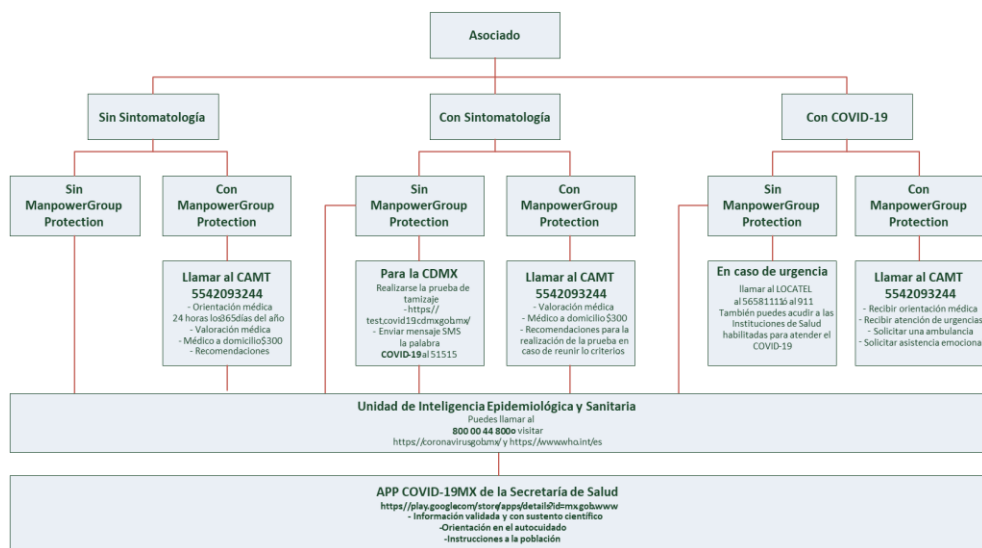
Asociado

Sin Sintomatología

Con Sintomatología

Con COVID-19

Sin ManpowerGroup Protection

Con ManpowerGroup Protection

Llamar al CAMT 5542093244
- Orientación médica 24 horas los365días del año
- Valoración médica
- Médico a domicilio$300
- Recomendaciones

Sin ManpowerGroup Protection

Para la CDMX
Realizarse la prueba de tamizaje
- https//test.covid19cdmxgobmx/
- Enviar mensaje SMS la palabra COVID-19al 51515

Con ManpowerGroup Protection

Llamar al CAMT 5542093244
- Valoración médica
- Médico a domicilio$300
- Recomendaciones para la realización de la prueba en caso de reunir lo criterios

Sin ManpowerGroup Protection

En caso de urgencia
llamar al LOCATEL al 5658111ó al 911
También puedes acudir a las Instituciones de Salud habilitadas para atender el COVID-19

Con ManpowerGroup Protection

Llamar al CAMT 5542093244
- Recibir orientación médica
- Recibir atención de urgencias
- Solicitar una ambulancia
- Solicitar asistencia emociona

Unidad de Inteligencia Epidemiológica y Sanitaria
Puedes llamar al 800 00 44 800o visitar
https//coronavirusgobmx/ y https//www.who.int/es

APP COVID-19MX de la Secretaría de Salud
https//play.googlecom/store/apps/details?id=mx.gob.www
- Información validada y con sustento científico
-Orientación en el autocuidado
-Instrucciones a la población